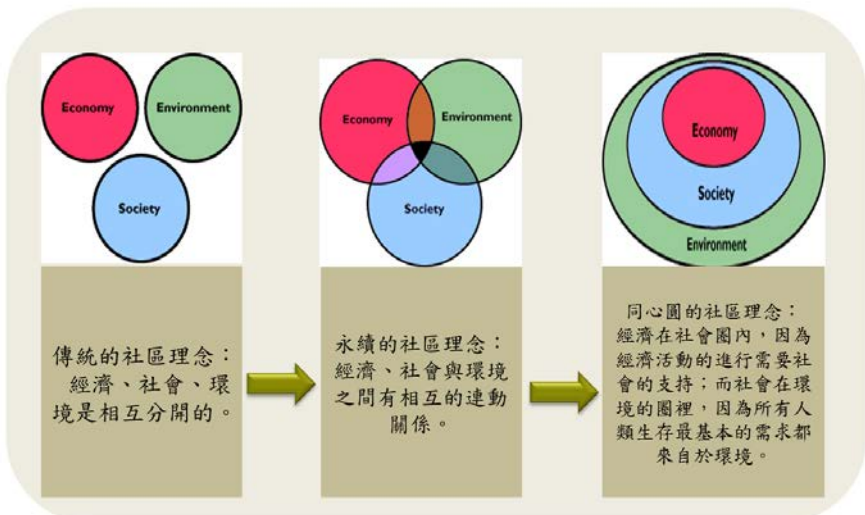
Economy

Environment

Society

傳統的社區理念：
經濟、社會、環境是相互分開的。

Economy

Environment

Society

永續的社區理念：
經濟、社會與環境之間有相互的連動關係。

Economy

Society

Environment

同心圓的社區理念：
經濟在社會圈內，因為經濟活動的進行需要社會的支持；而社會在環境的圈裡，因為所有人類生存最基本的需求都來自於環境。